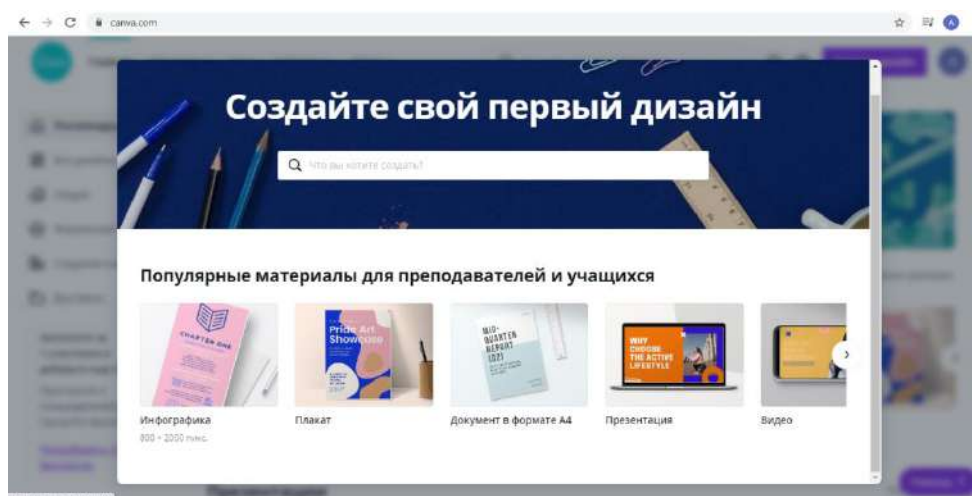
canva.com

Создайте свой первый дизайн

Что вы хотите создать?

Популярные материалы для преподавателей и учащихся

CHAPTER ONE

Pride Art Showcase

MID-QUARTER REPORT

WHY CHOOSE THE ACTIVE LIFESTYLE

Инфографика
800 × 2000 пикс.

Плакат

Документ в формате A4

Презентация

Видео